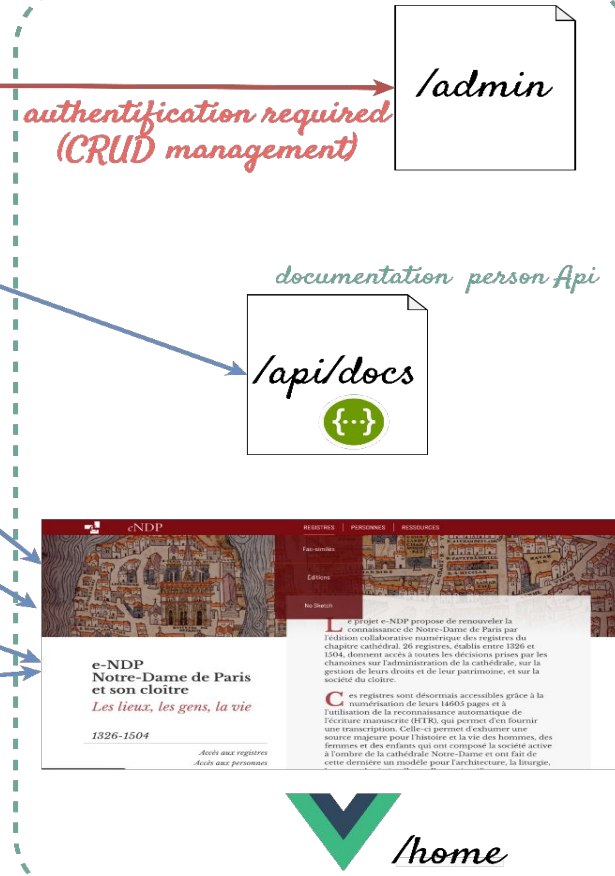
/admin

authentification required (CRUD management)

documentation person Api

/api/docs

{...}

eNDP

REGISTRES | PERSONNES | RESSOURCES

Fac-similés

Éditions

No Sketch

e-NDP
Notre-Dame de Paris et son cloître
Les lieux, les gens, la vie

1326-1504

Accès aux registres
Accès aux personnes

Le projet e-NDP propose de renouveler la connaissance de Notre-Dame de Paris par l'édition collaborative numérique des registres du chapitre cathédral. 26 registres, établis entre 1326 et 1504, donnent accès à toutes les décisions prises par les chanoines sur l'administration de la cathédrale, sur la gestion de leurs droits et de leur patrimoine, et sur la société du cloître.

Ces registres sont désormais accessibles grâce à la numérisation de leurs 14605 pages et à l'utilisation de la reconnaissance automatique de l'écriture manuscrite (HTR), qui permet d'en fournir une transcription. Celle-ci permet d'exhumer une source majeure pour l'histoire et la vie des hommes, des femmes et des enfants qui ont composé la société active à l'ombre de la cathédrale Notre-Dame et ont fait de cette dernière un modèle pour l'architecture, la liturgie, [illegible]

/home